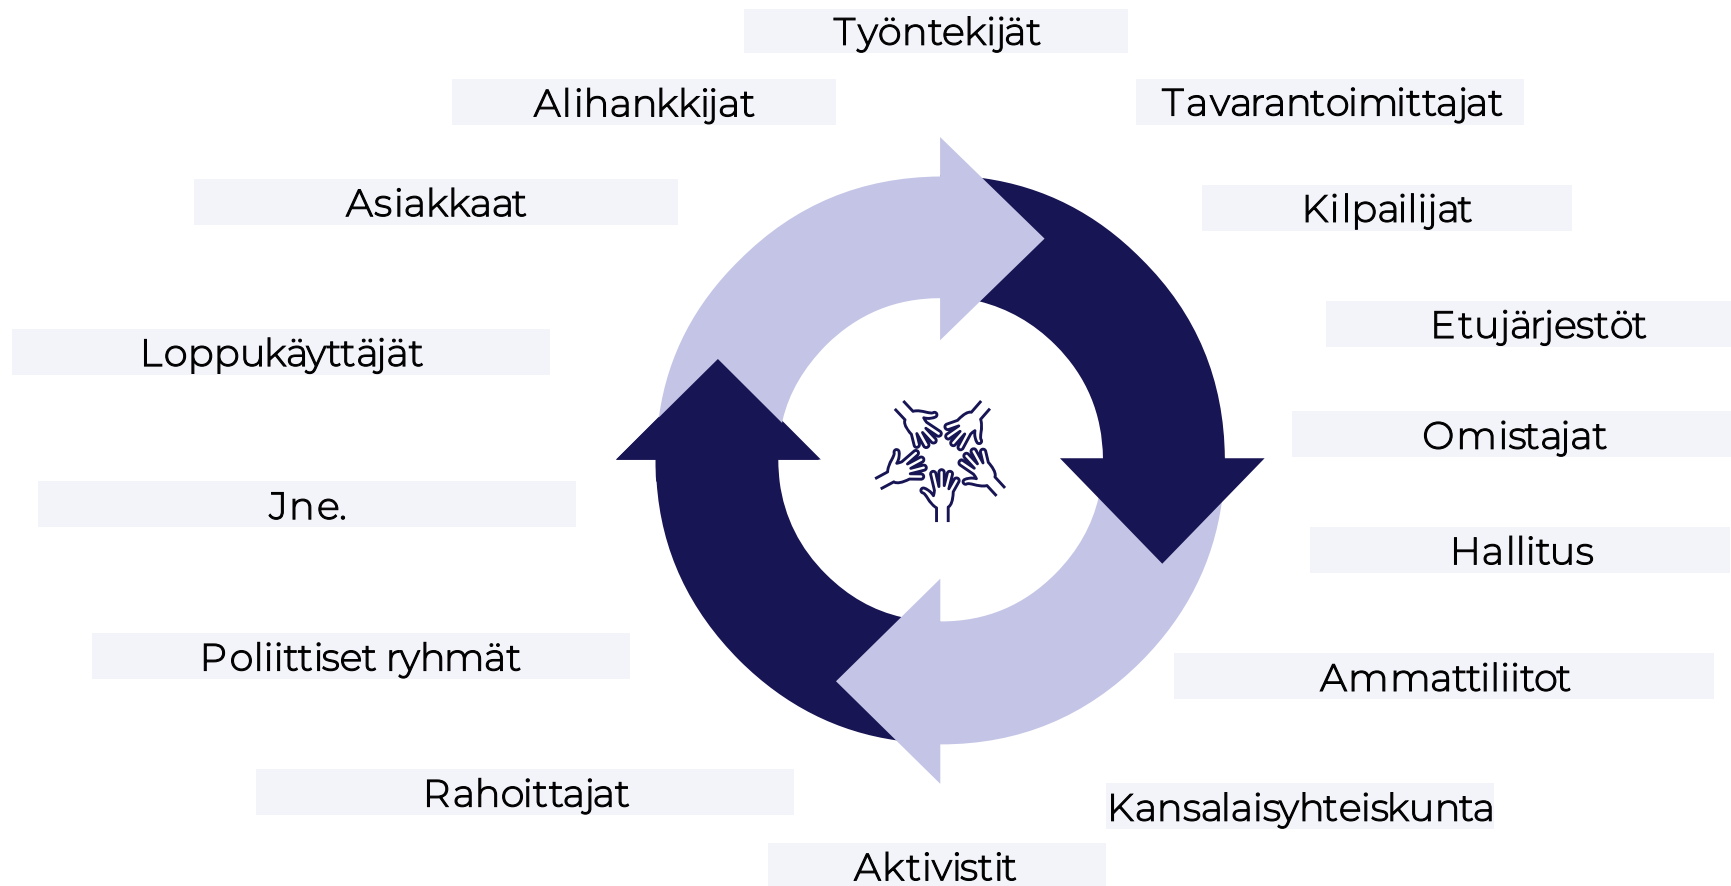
Työntekijät

Alihankkijat

Tavarantoimittajat

Asiakkaat

Kilpailijat

Etujärjestöt

Loppukäyttäjät

Omistajat

Jne.

Hallitus

Poliittiset ryhmät

Ammattiliitot

Rahoittajat

Kansalaisyhteiskunta

Aktivistit